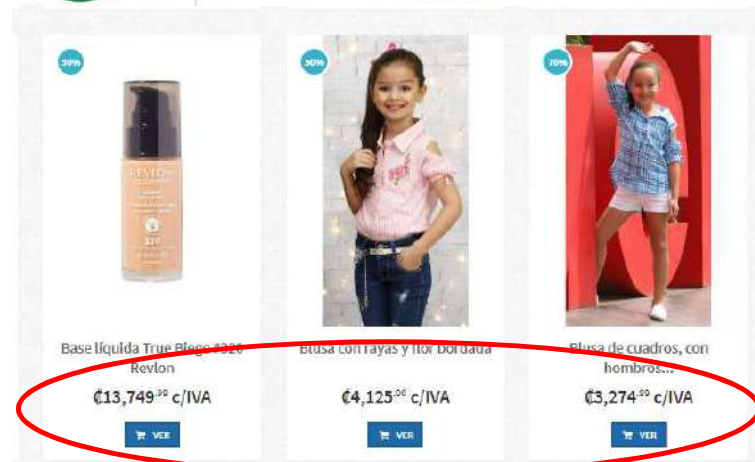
34%

REVLON

30%

70%

Base líquida True Blego #320 Revlon

₡13,749.$^{30}$ c/IVA

VER

Blusa con rayas y flor bordada

₡4,125.$^{06}$ c/IVA

VER

Blusa de cuadros, con hombros...

₡3,274.$^{49}$ c/IVA

VER